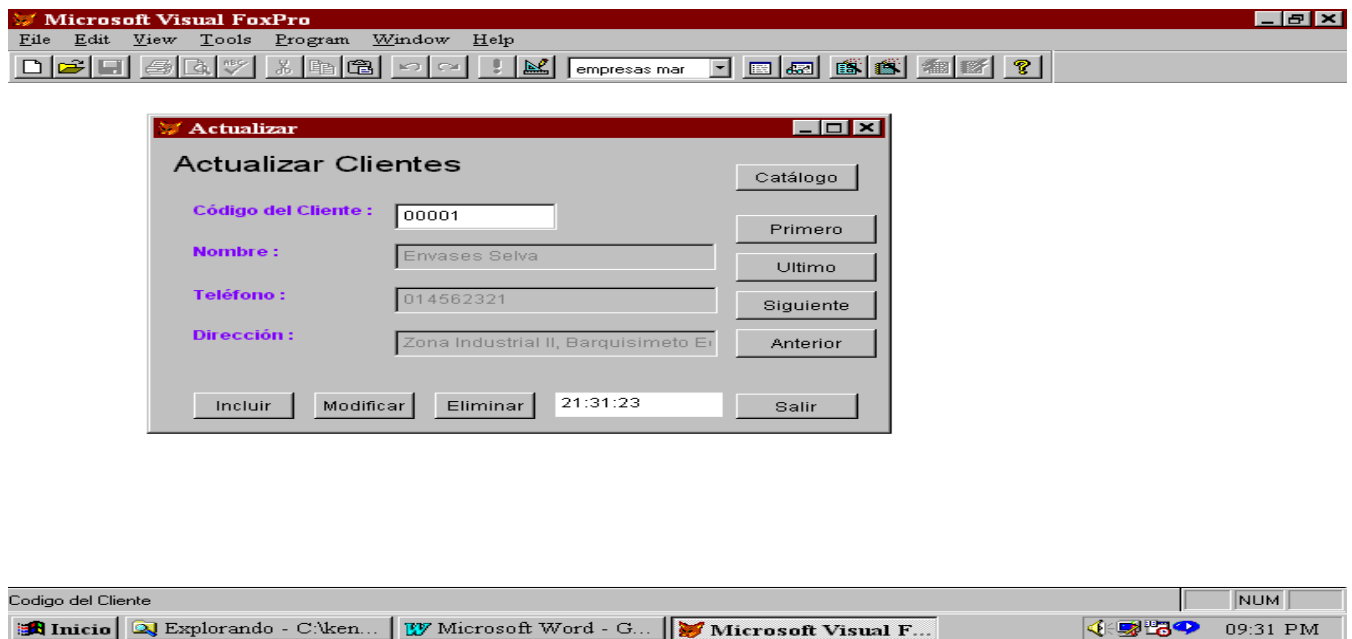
Microsoft Visual FoxPro

File Edit View Tools Program Window Help

empresas mar

Actualizar

Actualizar Clientes

Catálogo

Código del Cliente : 00001

Primero

Nombre : Envases Selva

Ultimo

Teléfono : 014562321

Siguiente

Dirección : Zona Industrial II, Barquisimeto E

Anterior

Incluir Modificar Eliminar 21:31:23 Salir

Codigo del Cliente NUM

Inicio Explorando - C:\ken... Microsoft Word - G... Microsoft Visual F... 09:31 PM